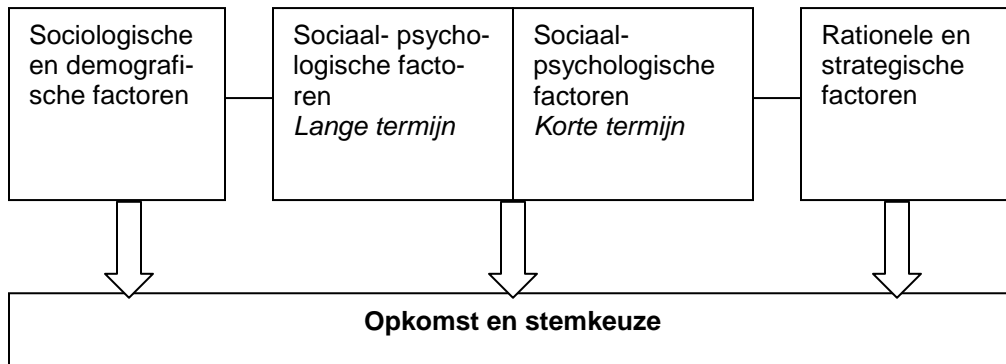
Sociologische en demografische factoren

Sociaal- psychologische factoren
*Lange termijn*

Sociaal-psychologische factoren
*Korte termijn*

Rationele en strategische factoren

**Opkomst en stemkeuze**